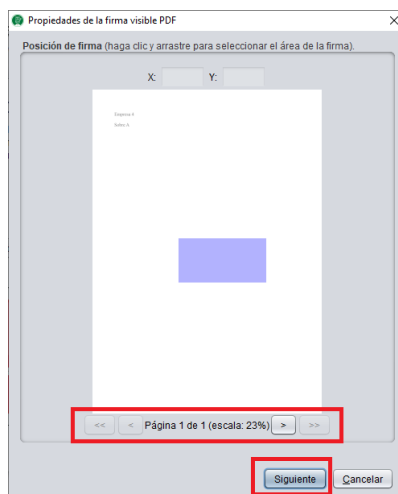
Propiedades de la firma visible PDF

Posición de firma (haga clic y arrastre para seleccionar el área de la firma).

X: Y:

Empresa t

Sobre A

<< < Página 1 de 1 (escala: 23%) > >>

Siguiente Cancelar